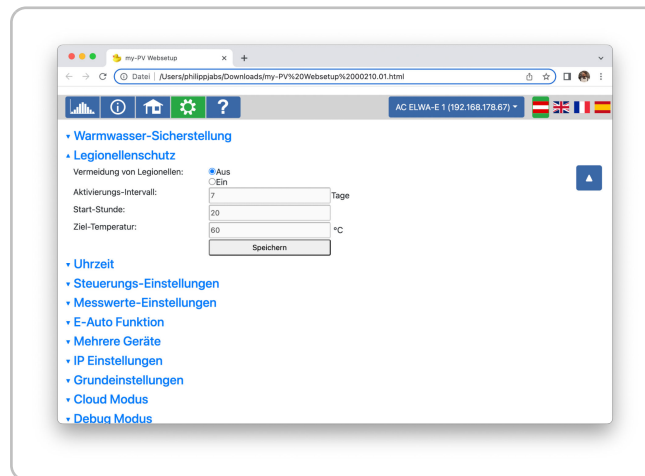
my-PV Websetup
Datei | /Users/philippjabs/Downloads/my-PV%20Websetup%2000210.01.html

?
AC ELWA-E 1 (192.168.178.67)

▾ Warmwasser-Sicherstellung
▴ Legionellenschutz
Vermeidung von Legionellen: Aus Ein
Aktivierungs-Intervall: 7 Tage
Start-Stunde: 20
Ziel-Temperatur: 60 °C
Speichern
▾ Uhrzeit
▾ Steuerungs-Einstellungen
▾ Messwerte-Einstellungen
▾ E-Auto Funktion
▾ Mehrere Geräte
▾ IP Einstellungen
▾ Grundeinstellungen
▾ Cloud Modus
▾ Debug Modus